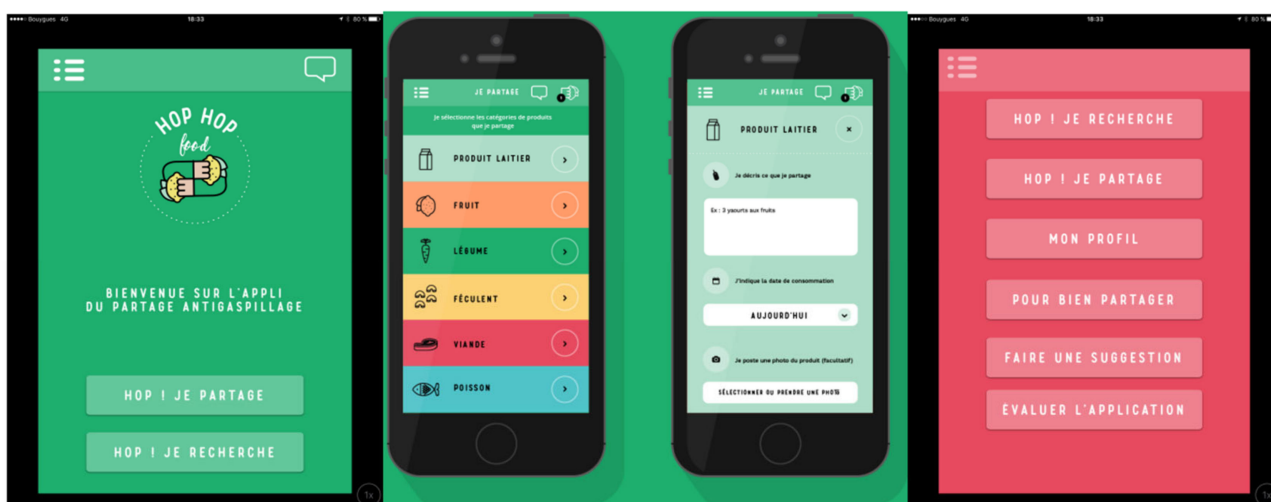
●●●●○ Bouygues 4G 18:33 80 %

HOP HOP food

BIENVENUE SUR L'APPLI DU PARTAGE ANTIGASPILLAGE

HOP ! JE PARTAGE

HOP ! JE RECHERCHE

1x

JE PARTAGE

Je sélectionne les catégories de produits que je partage

PRODUIT LAITIER

FRUIT

LÉGUME

FÉCULENT

VIANDE

POISSON

JE PARTAGE

PRODUIT LAITIER

Je décris ce que je partage

Ex : 3 yaourts aux fruits

J'indique la date de consommation

AUJOURD'HUI

Je poste une photo du produit (facultatif)

SÉLECTIONNER OU PRENDRE UNE PHOTO

●●●●○ Bouygues 4G 18:33 80 %

HOP ! JE RECHERCHE

HOP ! JE PARTAGE

MON PROFIL

POUR BIEN PARTAGER

FAIRE UNE SUGGESTION

EVALUER L'APPLICATION